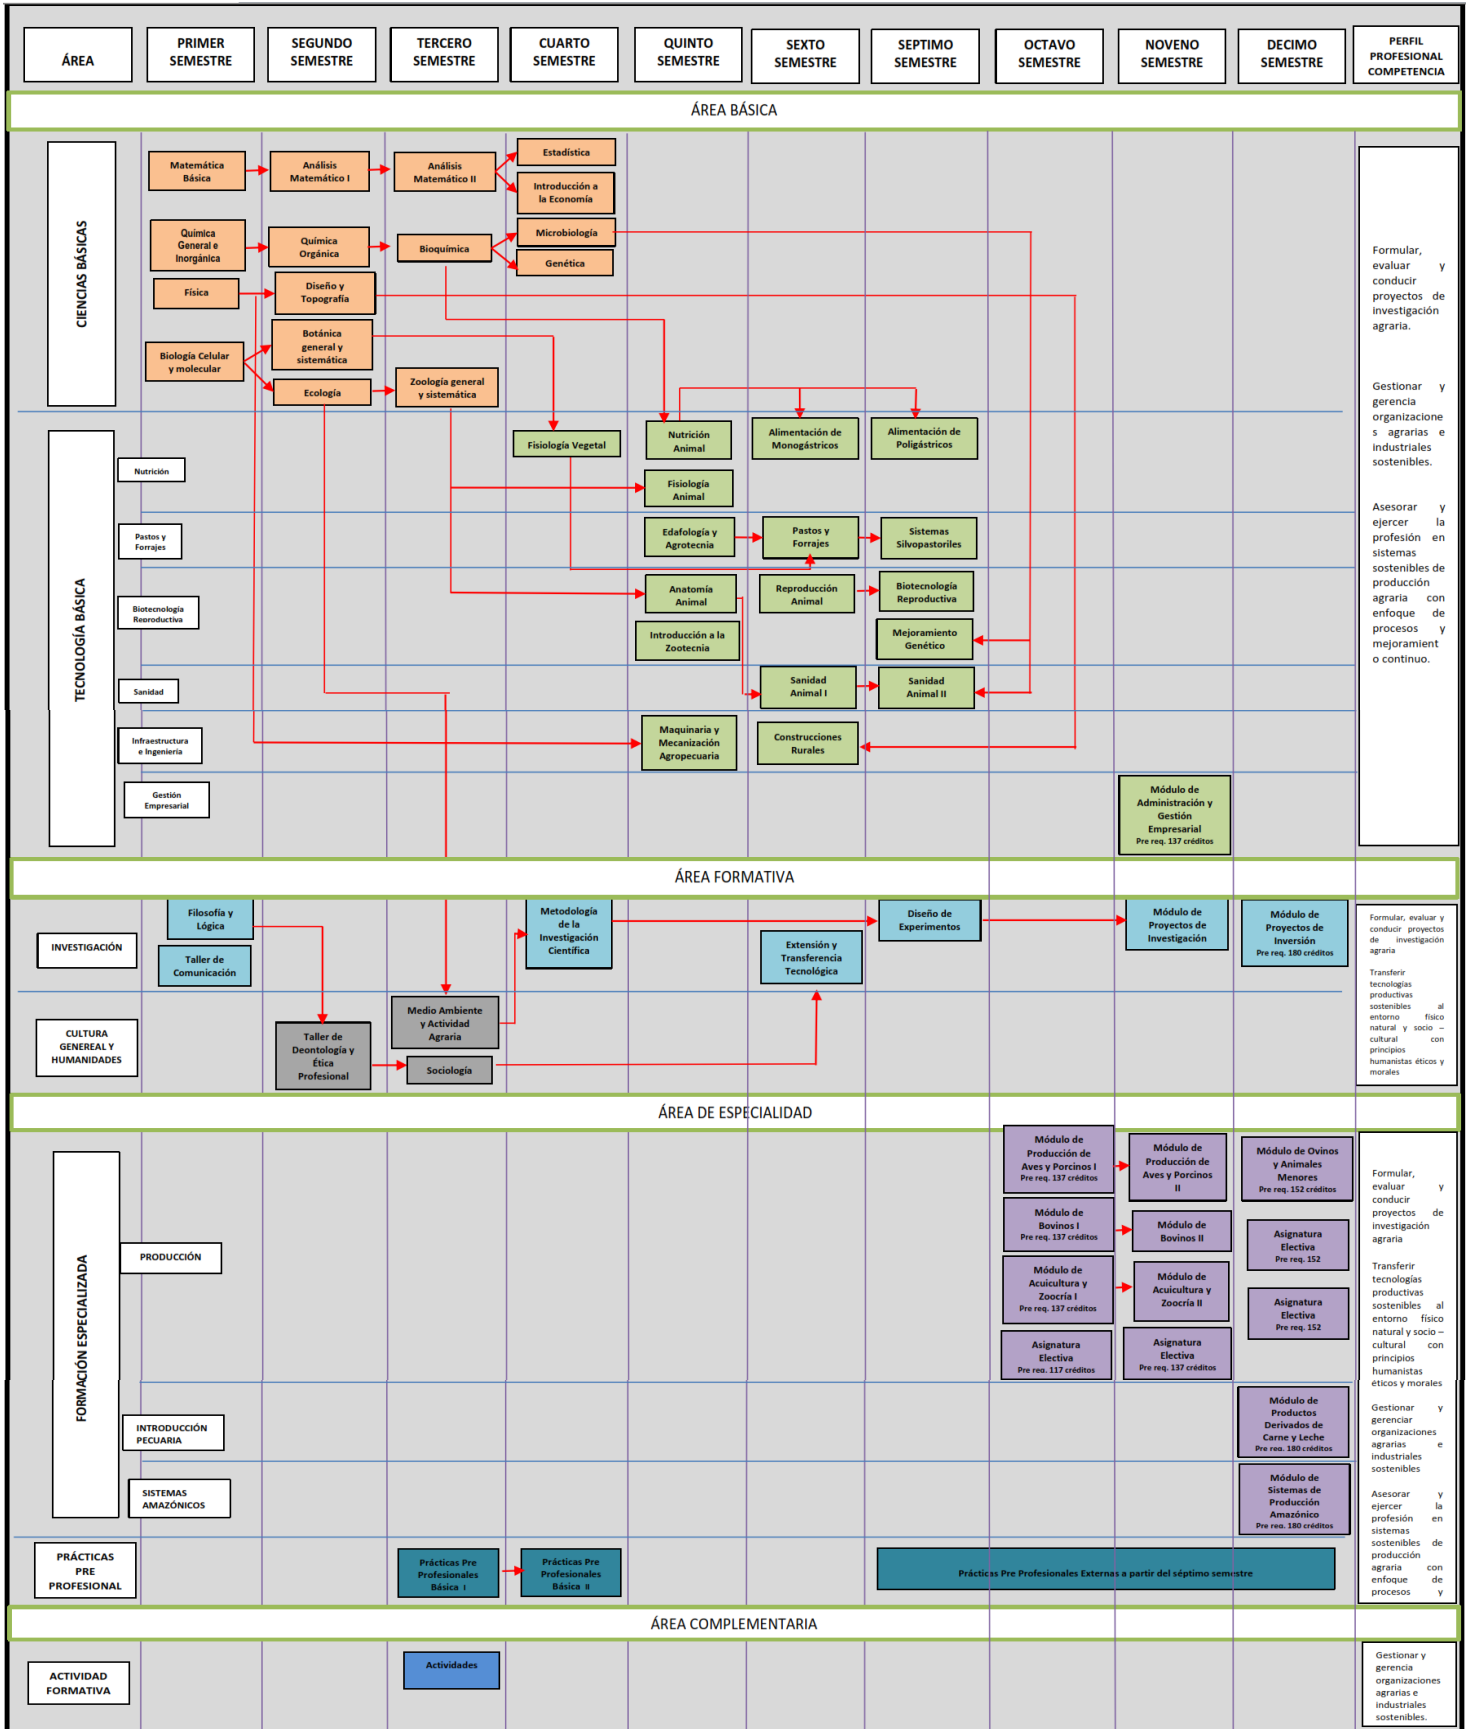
ÁREA | PRIMER SEMESTRE | SEGUNDO SEMESTRE | TERCERO SEMESTRE | CUARTO SEMESTRE | QUINTO SEMESTRE | SEXTO SEMESTRE | SEPTIMO SEMESTRE | OCTAVO SEMESTRE | NOVENO SEMESTRE | DECIMO SEMESTRE | PERFIL PROFESIONAL COMPETENCIA

ÁREA BÁSICA

CIENCIAS BÁSICAS

Matemática Básica
Análisis Matemático I
Análisis Matemático II
Estadística
Introducción a la Economía
Química General e Inorgánica
Química Orgánica
Bioquímica
Microbiología
Genética
Física
Diseño y Topografía
Botánica general y sistemática
Biología Celular y molecular
Ecología
Zoología general y sistemática

TECNOLOGÍA BÁSICA

Nutrición
Pastos y Forrajes
Biotecnología Reproductiva
Sanidad
Infraestructura e Ingeniería
Gestión Empresarial

Fisiología Vegetal
Nutrición Animal
Alimentación de Monogástricos
Alimentación de Poligástricos
Fisiología Animal
Edafología y Agrotecnia
Pastos y Forrajes
Sistemas Silvopastoriles
Anatomía Animal
Reproducción Animal
Biotecnología Reproductiva
Introducción a la Zootecnia
Mejoramiento Genético
Sanidad Animal I
Sanidad Animal II
Maquinaria y Mecanización Agropecuaria
Construcciones Rurales
Módulo de Administración y Gestión Empresarial Pre req. 137 créditos

Formular, evaluar y conducir proyectos de investigación agraria.

Gestionar y gerencia organizaciones agrarias e industriales sostenibles.

Asesorar y ejercer la profesión en sistemas sostenibles de producción agraria con enfoque de procesos y mejoramiento continuo.

ÁREA FORMATIVA

INVESTIGACIÓN
CULTURA GENEREAL Y HUMANIDADES

Filosofía y Lógica
Taller de Comunicación
Metodología de la Investigación Científica
Diseño de Experimentos
Módulo de Proyectos de Investigación
Módulo de Proyectos de Inversión Pre req. 180 créditos
Extensión y Transferencia Tecnológica
Medio Ambiente y Actividad Agraria
Taller de Deontología y Ética Profesional
Sociología

Formular, evaluar y conducir proyectos de investigación agraria

Transferir tecnologías productivas sostenibles al entorno físico natural y socio – cultural con principios humanistas éticos y morales

ÁREA DE ESPECIALIDAD

FORMACIÓN ESPECIALIZADA

PRODUCCIÓN
INTRODUCCIÓN PECUARIA
SISTEMAS AMAZÓNICOS

Módulo de Producción de Aves y Porcinos I Pre req. 137 créditos
Módulo de Producción de Aves y Porcinos II
Módulo de Ovinos y Animales Menores Pre req. 152 créditos
Módulo de Bovinos I Pre req. 137 créditos
Módulo de Bovinos II
Asignatura Electiva Pre req. 152
Módulo de Acuicultura y Zoocría I Pre req. 137 créditos
Módulo de Acuicultura y Zoocría II
Asignatura Electiva Pre req. 152
Asignatura Electiva Pre req. 117 créditos
Asignatura Electiva Pre req. 137 créditos
Módulo de Productos Derivados de Carne y Leche Pre req. 180 créditos
Módulo de Sistemas de Producción Amazónico Pre req. 180 créditos

PRÁCTICAS PRE PROFESIONAL

Prácticas Pre Profesionales Básica I
Prácticas Pre Profesionales Básica II
Prácticas Pre Profesionales Externas a partir del séptimo semestre

Formular, evaluar y conducir proyectos de investigación agraria

Transferir tecnologías productivas sostenibles al entorno físico natural y socio – cultural con principios humanistas éticos y morales

Gestionar y gerenciar organizaciones agrarias e industriales sostenibles

Asesorar y ejercer la profesión en sistemas sostenibles de producción agraria con enfoque de procesos y

ÁREA COMPLEMENTARIA

ACTIVIDAD FORMATIVA

Actividades

Gestionar y gerencia organizaciones agrarias e industriales sostenibles.